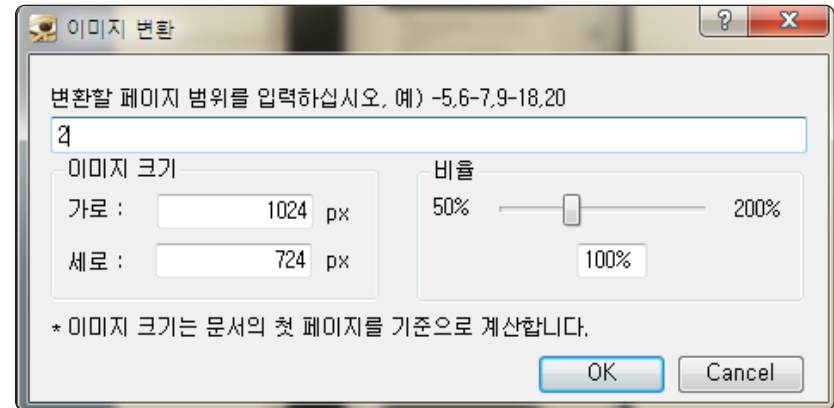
이미지 변환

?
X

변환할 페이지 범위를 입력하십시오, 예) -5,6-7,9-18,20

2

이미지 크기

가로 : 1024 px

세로 : 724 px

비율

50%

200%

100%

* 이미지 크기는 문서의 첫 페이지를 기준으로 계산합니다.

OK

Cancel